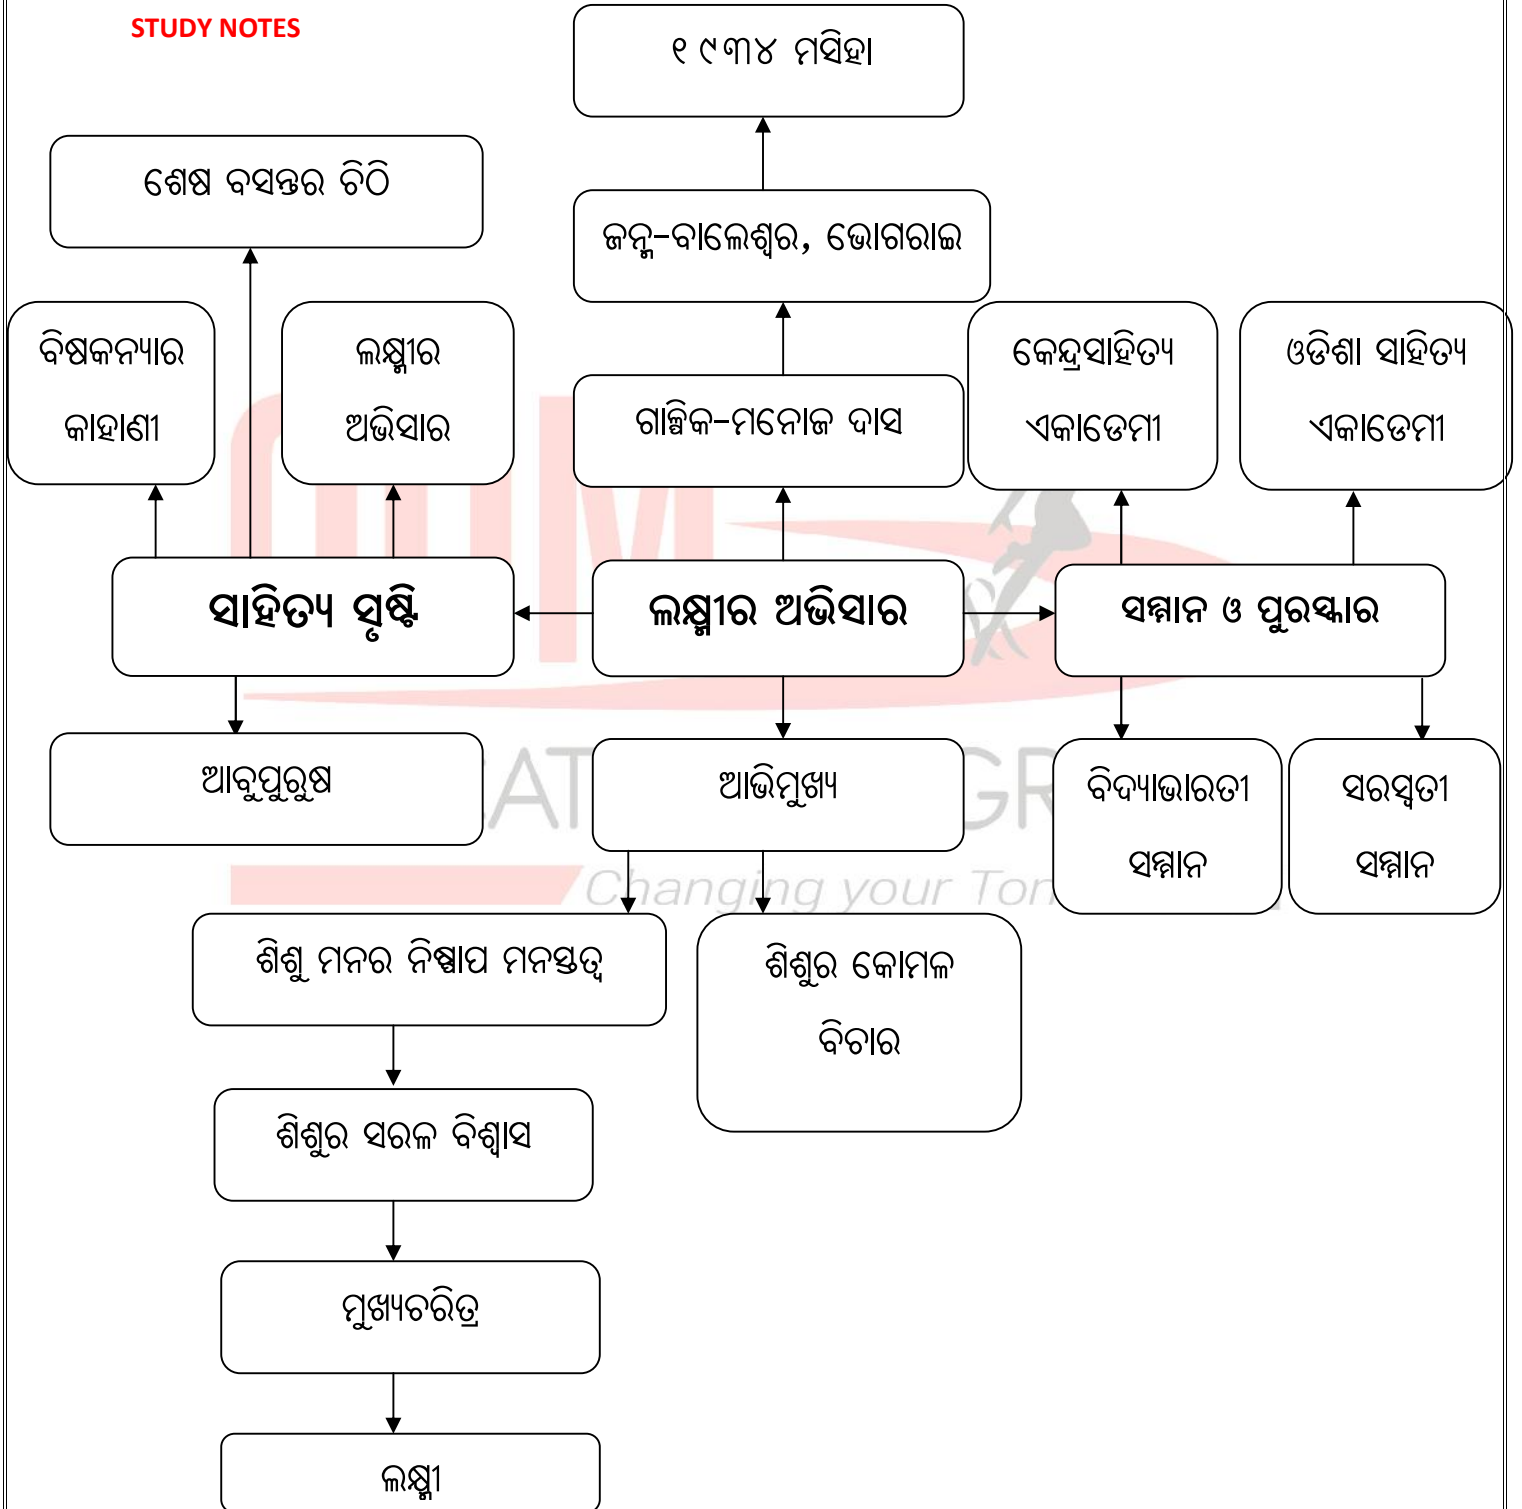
STUDY NOTES

୧୯୩୪ ମସିହା

ଶେଷ ବସନ୍ତର ଚିଠି

ଜନ୍ମ-ବାଲେଶ୍ୱର, ଭୋଗରାଇ

ବିଷକନ୍ୟାର କାହାଣୀ

ଲକ୍ଷ୍ମୀର ଅଭିସାର

ଗାଳ୍ପିକ-ମନୋଜ ଦାସ

କେନ୍ଦ୍ରସାହିତ୍ୟ ଏକାଡେମୀ

ଓଡିଶା ସାହିତ୍ୟ ଏକାଡେମୀ

ସାହିତ୍ୟ ସୃଷ୍ଟି

ଲକ୍ଷ୍ମୀର ଅଭିସାର

ସମ୍ମାନ ଓ ପୁରସ୍କାର

ଆବୁପୁରୁଷ

ଆଭିମୁଖ୍ୟ

ବିଦ୍ୟାଭାରତୀ ସମ୍ମାନ

ସରସ୍ୱତୀ ସମ୍ମାନ

Changing your Tom

ଶିଶୁ ମନର ନିଷ୍ପାପ ମନସ୍ତତ୍ୱ

ଶିଶୁର କୋମଳ ବିଚାର

ଶିଶୁର ସରଳ ବିଶ୍ୱାସ

ମୁଖ୍ୟଚରିତ୍ର

ଲକ୍ଷ୍ମୀ